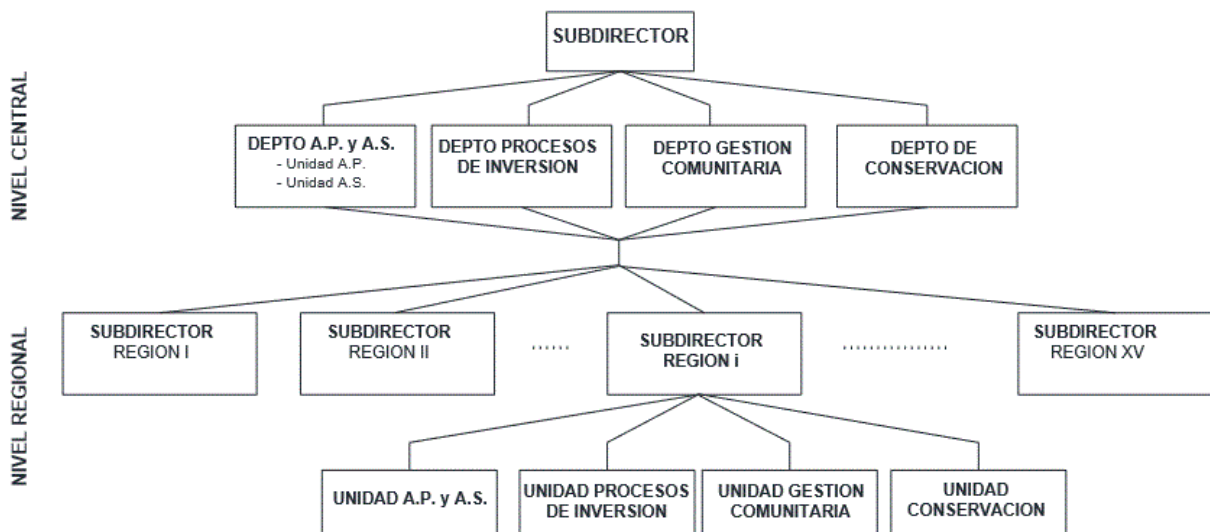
NIVEL CENTRAL

SUBDIRECTOR

DEPTO A.P. y A.S.
- Unidad A.P.
- Unidad A.S.

DEPTO PROCESOS DE INVERSION

DEPTO GESTION COMUNITARIA

DEPTO DE CONSERVACION

NIVEL REGIONAL

SUBDIRECTOR REGION I

SUBDIRECTOR REGION II

......

SUBDIRECTOR REGION i

...............

SUBDIRECTOR REGION XV

UNIDAD A.P. y A.S.

UNIDAD PROCESOS DE INVERSION

UNIDAD GESTION COMUNITARIA

UNIDAD CONSERVACION